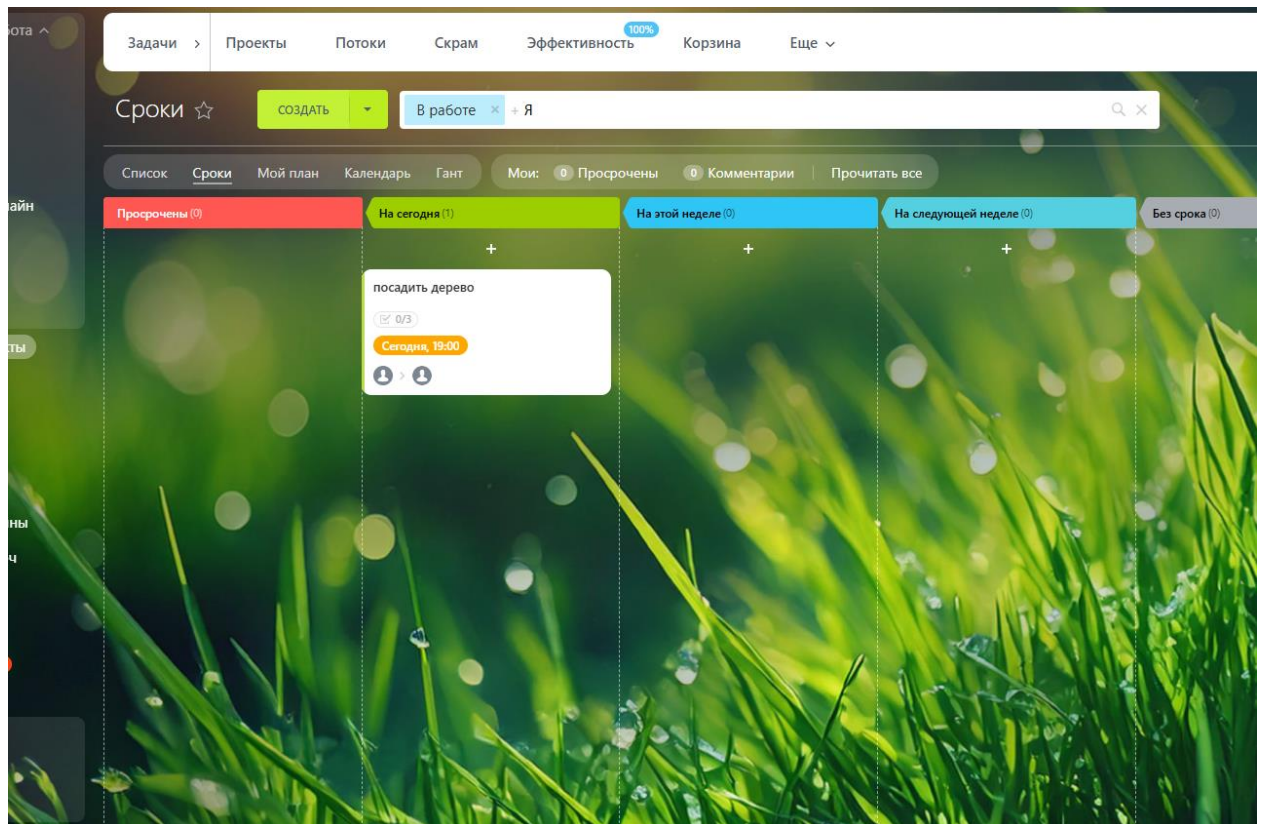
ота ^

айн

кты

ны

ч

Задачи › Проекты Потоки Скрам 100% Эффективность Корзина Еще ⌄

Сроки ☆ СОЗДАТЬ В работе × + Я

Список Сроки Мой план Календарь Гант Мои: 0 Просрочены 0 Комментарии Прочитать все

Просрочены (0)

На сегодня (1)

+

посадить дерево

0/3

Сегодня, 19:00

На этой неделе (0)

+

На следующей неделе (0)

+

Без срока (0)